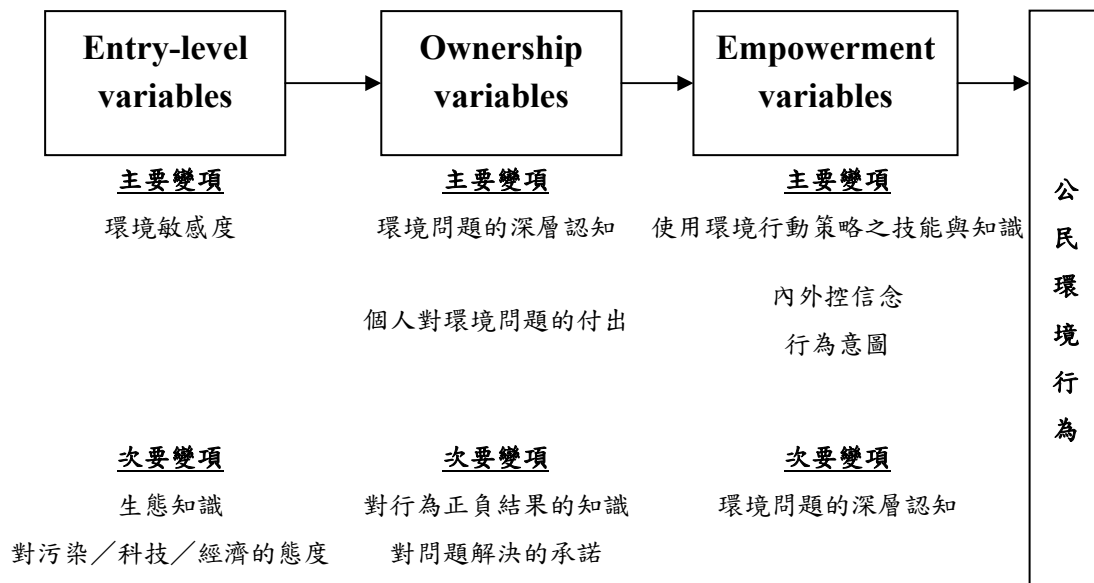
Entry-level variables

Ownership variables

Empowerment variables

公民環境行為

主要變項
環境敏感度

主要變項
環境問題的深層認知
個人對環境問題的付出

主要變項
使用環境行動策略之技能與知識
內外控信念
行為意圖

次要變項
生態知識
對污染／科技／經濟的態度

次要變項
對行為正負結果的知識
對問題解決的承諾

次要變項
環境問題的深層認知